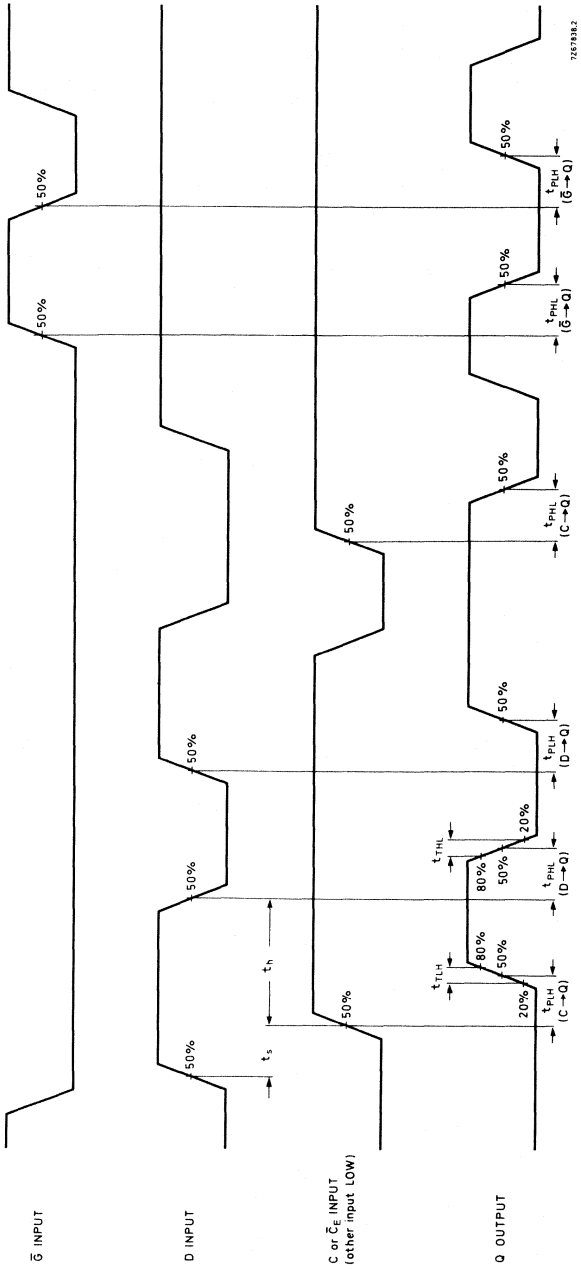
$\overline{G}$ INPUT

D INPUT

C or $\overline{C}_E$ INPUT
(other input LOW)

Q OUTPUT

50%
$t_s$
50%
$t_h$
50%
50%
50%
50%
50%

20%
$t_{TLH}$
50%
80%
$t_{PLH}$
$(C \rightarrow Q)$

80%
50%
$t_{THL}$
20%
$t_{PHL}$
$(D \rightarrow Q)$

$t_{PLH}$
$(D \rightarrow Q)$
50%

50%
$t_{PHL}$
$(C \rightarrow Q)$

50%
$t_{PHL}$
$(\overline{G} \rightarrow Q)$

50%
$t_{PLH}$
$(\overline{G} \rightarrow Q)$

7Z67838.2